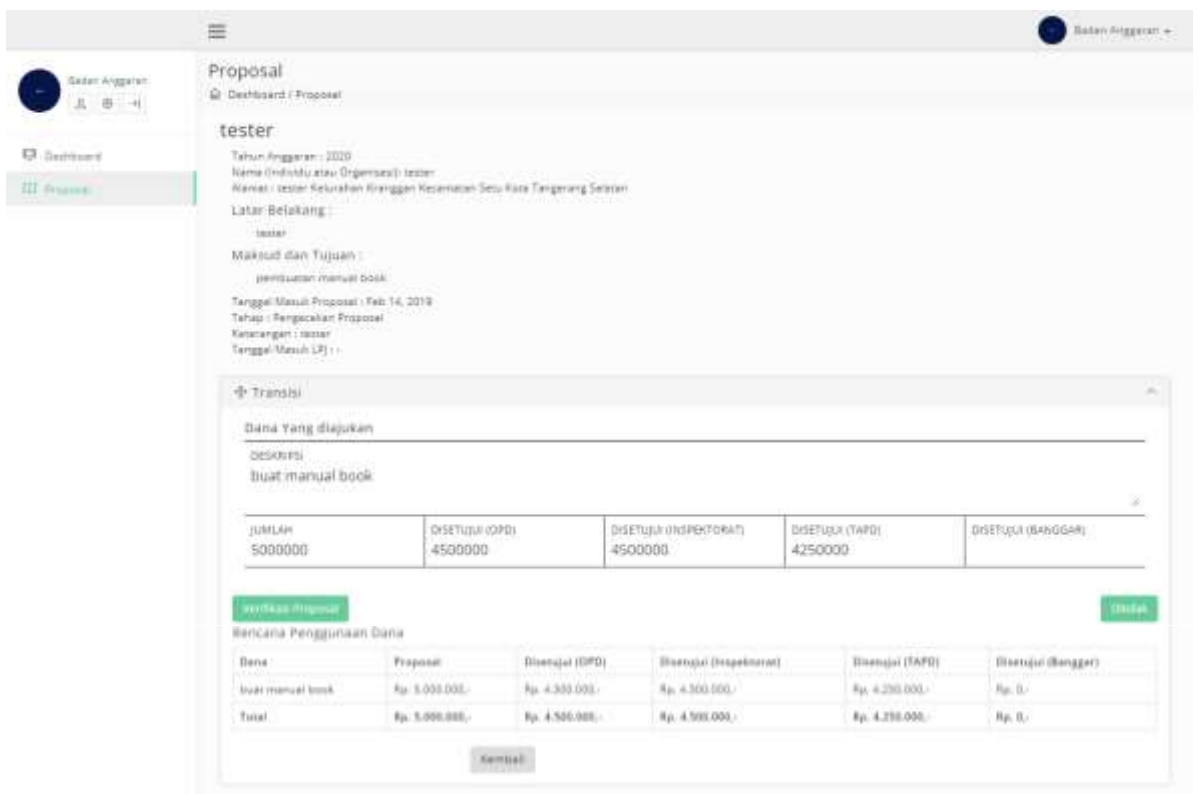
Badan Anggaran

Badan Anggaran

Dashboard

Proposal

Proposal
Dashboard / Proposal

tester

Tahun Anggaran : 2020
Nama (Individu atau Organisasi): tester
Alamat : tester Kelurahan Kranggan Kecamatan Setu Kota Tangerang Selatan

Latar Belakang :
tester

Maksud dan Tujuan :
pembuatan manual book

Tanggal Masuk Proposal : Feb 14, 2019
Tahap : Pengecekan Proposal
Keterangan : tester
Tanggal Masuk LPJ : -

Transisi

Dana Yang diajukan

DESKRIPSI
buat manual book

| JUMLAH | DISETUJUI (OPD) | DISETUJUI (INSPEKTORAT) | DISETUJUI (TAPD) | DISETUJUI (BANGGAR) |
|---|---|---|---|---|
| 5000000 | 4500000 | 4500000 | 4250000 | |

Verifikasi Proposal

Cetak

Rencana Penggunaan Dana

| Dana | Proposal | Disetujui (OPD) | Disetujui (Inspektorat) | Disetujui (TAPD) | Disetujui (Banggar) |
|---|---|---|---|---|---|
| buat manual book | Rp. 5.000.000,- | Rp. 4.500.000,- | Rp. 4.500.000,- | Rp. 4.250.000,- | Rp. 0,- |
| Total | Rp. 5.000.000,- | Rp. 4.500.000,- | Rp. 4.500.000,- | Rp. 4.250.000,- | Rp. 0,- |

Kembali